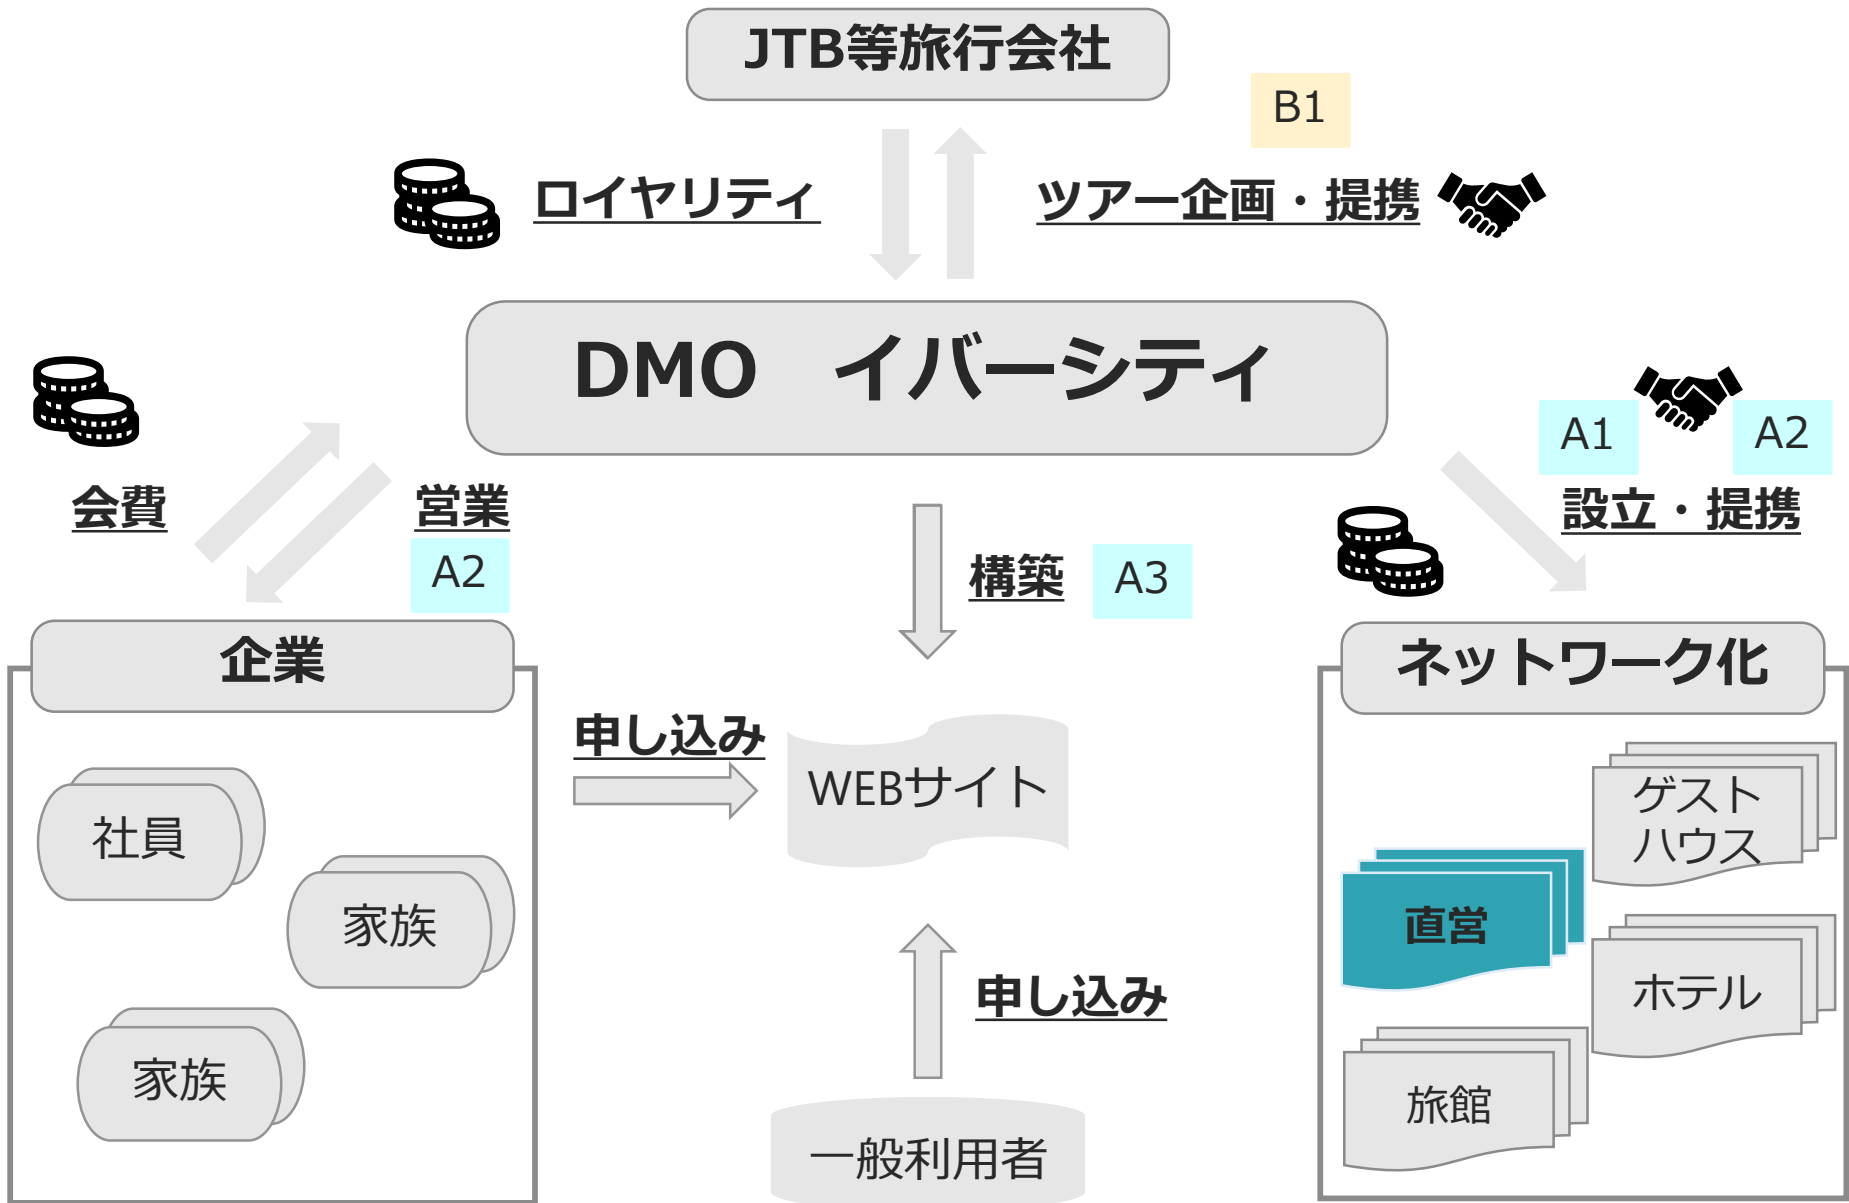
JTB等旅行会社

B1

ロイヤリティ

ツアー企画・提携

DMO　イバーシティ

A1

A2

会費

営業

A2

設立・提携

構築

A3

企業

ネットワーク化

申し込み

WEBサイト

社員

家族

家族

ゲストハウス

直営

ホテル

旅館

申し込み

一般利用者